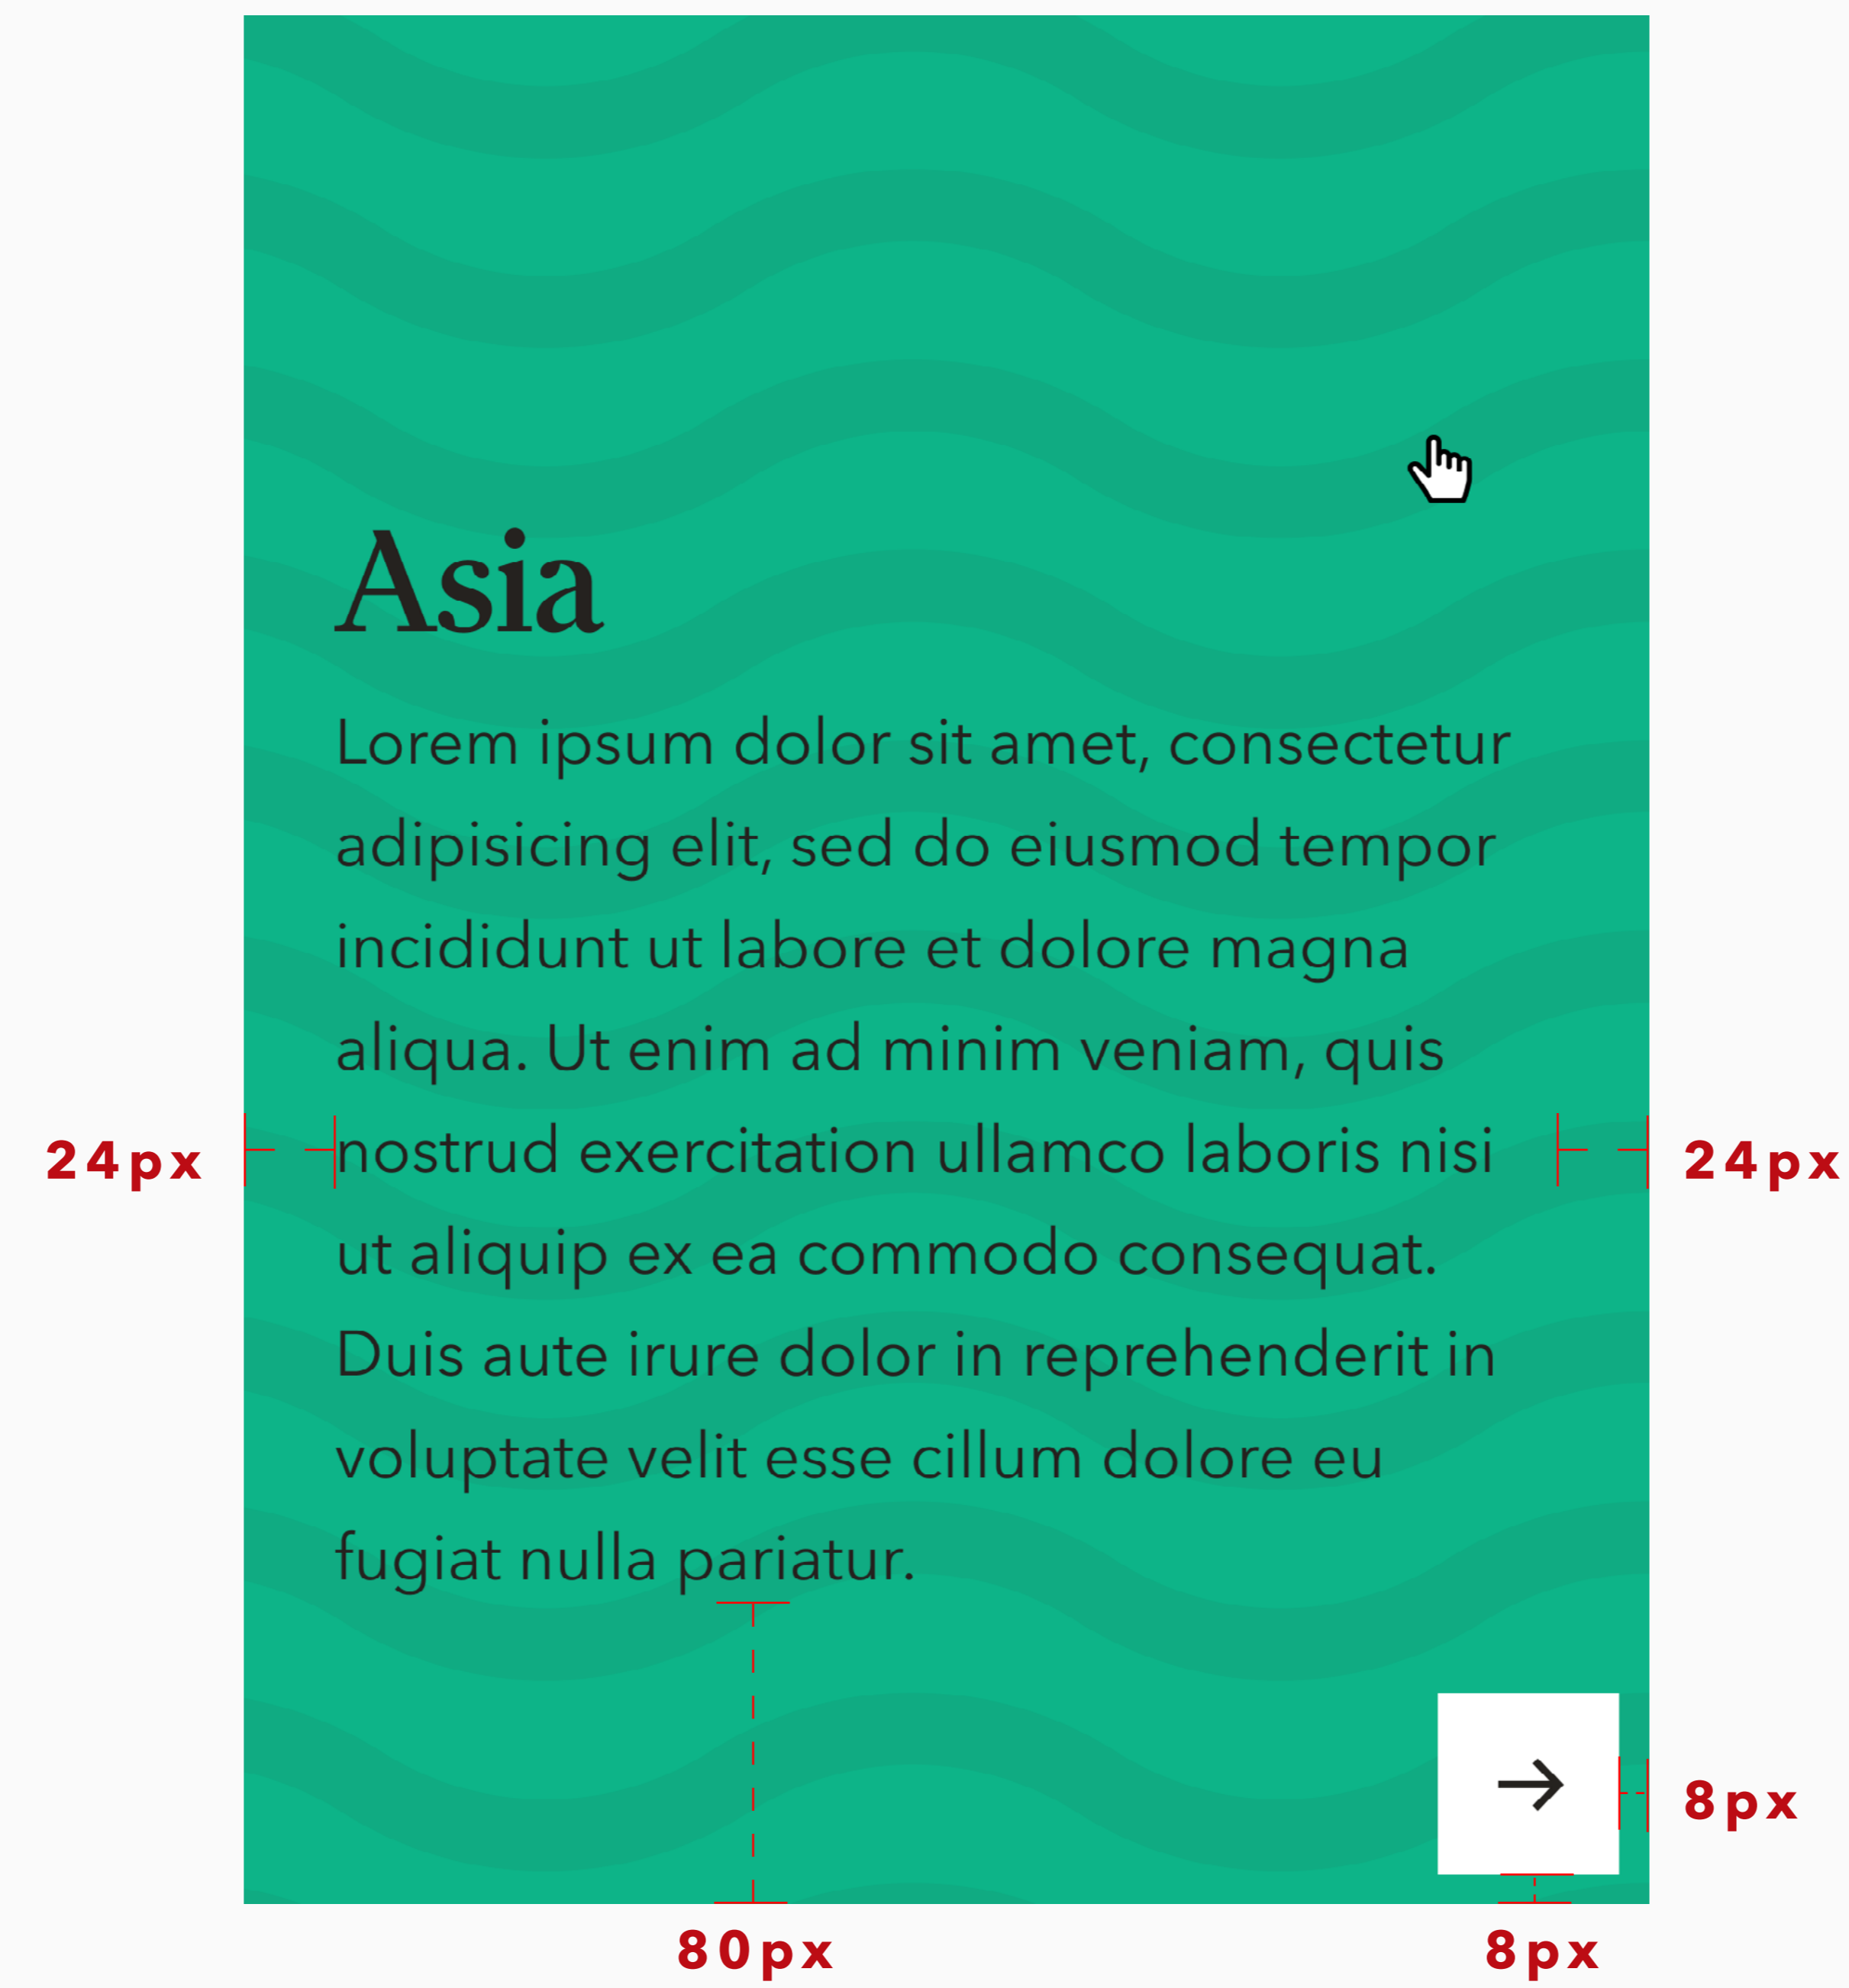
Asia

Lorem ipsum dolor sit amet, consectetur adipisicing elit, sed do eiusmod tempor incididunt ut labore et dolore magna aliqua. Ut enim ad minim veniam, quis nostrud exercitation ullamco laboris nisi ut aliquip ex ea commodo consequat. Duis aute irure dolor in reprehenderit in voluptate velit esse cillum dolore eu fugiat nulla pariatur.

24px

24px

8px

80px

8px